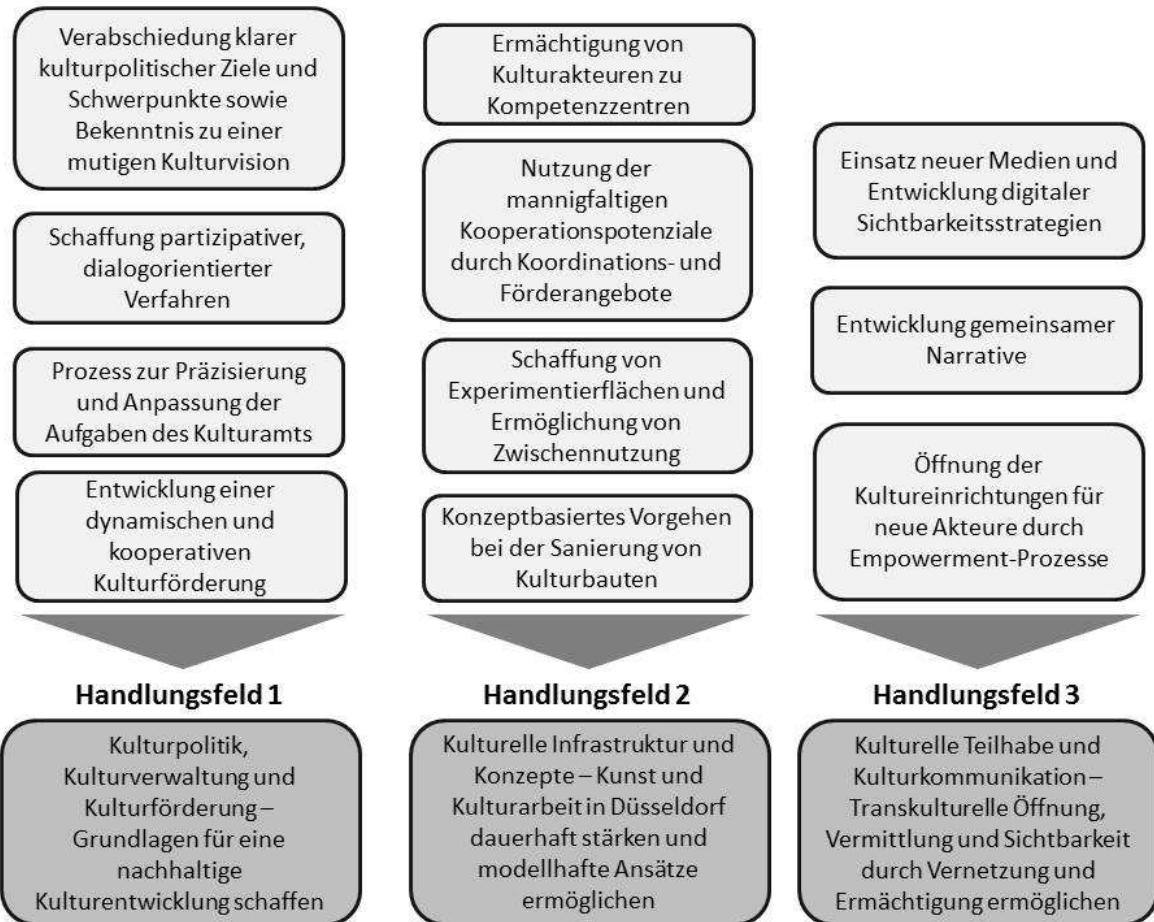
Verabschiedung klarer kulturpolitischer Ziele und Schwerpunkte sowie Bekenntnis zu einer mutigen Kulturvision

Schaffung partizipativer, dialogorientierter Verfahren

Prozess zur Präzisierung und Anpassung der Aufgaben des Kulturamts

Entwicklung einer dynamischen und kooperativen Kulturförderung

Handlungsfeld 1

Kulturpolitik, Kulturverwaltung und Kulturförderung – Grundlagen für eine nachhaltige Kulturentwicklung schaffen

Ermächtigung von Kulturakteuren zu Kompetenzzentren

Nutzung der mannigfaltigen Kooperationspotenziale durch Koordinations- und Förderangebote

Schaffung von Experimentierflächen und Ermöglichung von Zwischennutzung

Konzeptbasiertes Vorgehen bei der Sanierung von Kulturbauten

Handlungsfeld 2

Kulturelle Infrastruktur und Konzepte – Kunst und Kulturarbeit in Düsseldorf dauerhaft stärken und modellhafte Ansätze ermöglichen

Einsatz neuer Medien und Entwicklung digitaler Sichtbarkeitsstrategien

Entwicklung gemeinsamer Narrative

Öffnung der Kultureinrichtungen für neue Akteure durch Empowerment-Prozesse

Handlungsfeld 3

Kulturelle Teilhabe und Kulturkommunikation – Transkulturelle Öffnung, Vermittlung und Sichtbarkeit durch Vernetzung und Ermächtigung ermöglichen